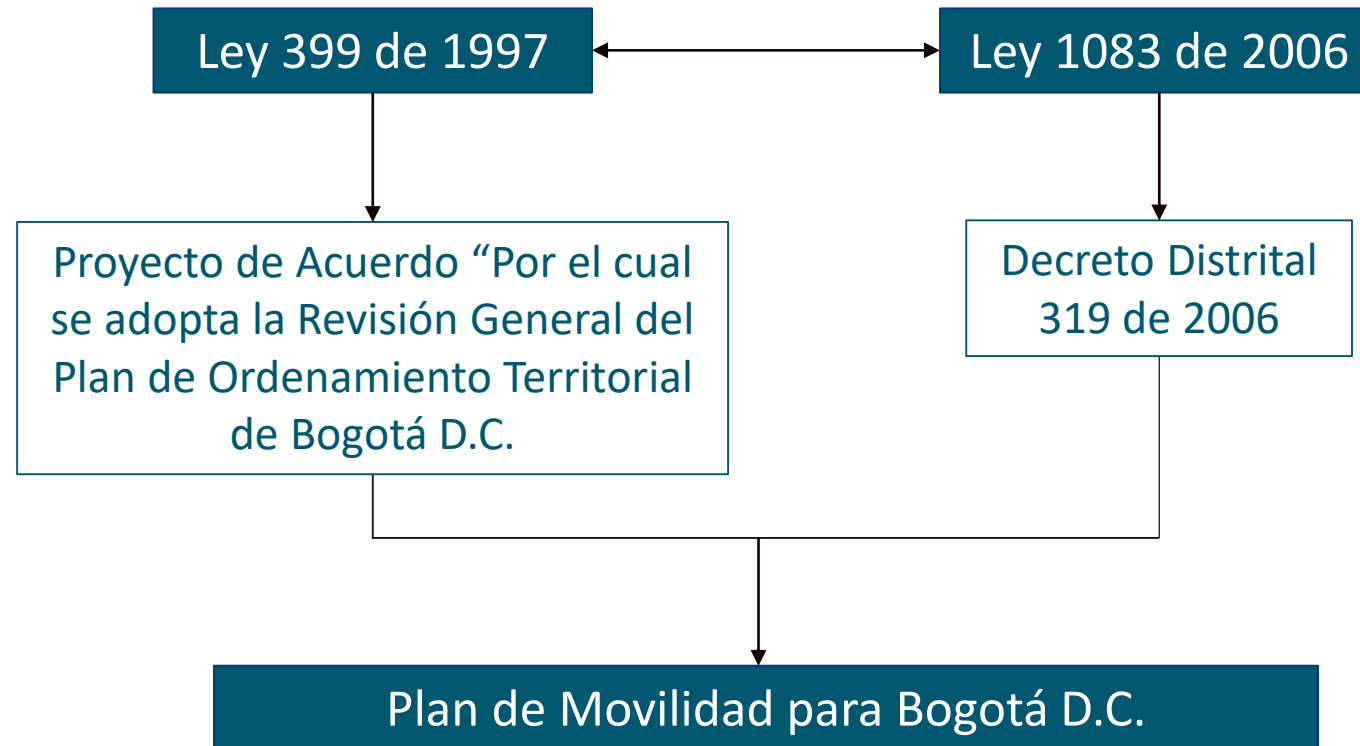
Ley 399 de 1997

Ley 1083 de 2006

Proyecto de Acuerdo “Por el cual se adopta la Revisión General del Plan de Ordenamiento Territorial de Bogotá D.C.

Decreto Distrital 319 de 2006

Plan de Movilidad para Bogotá D.C.